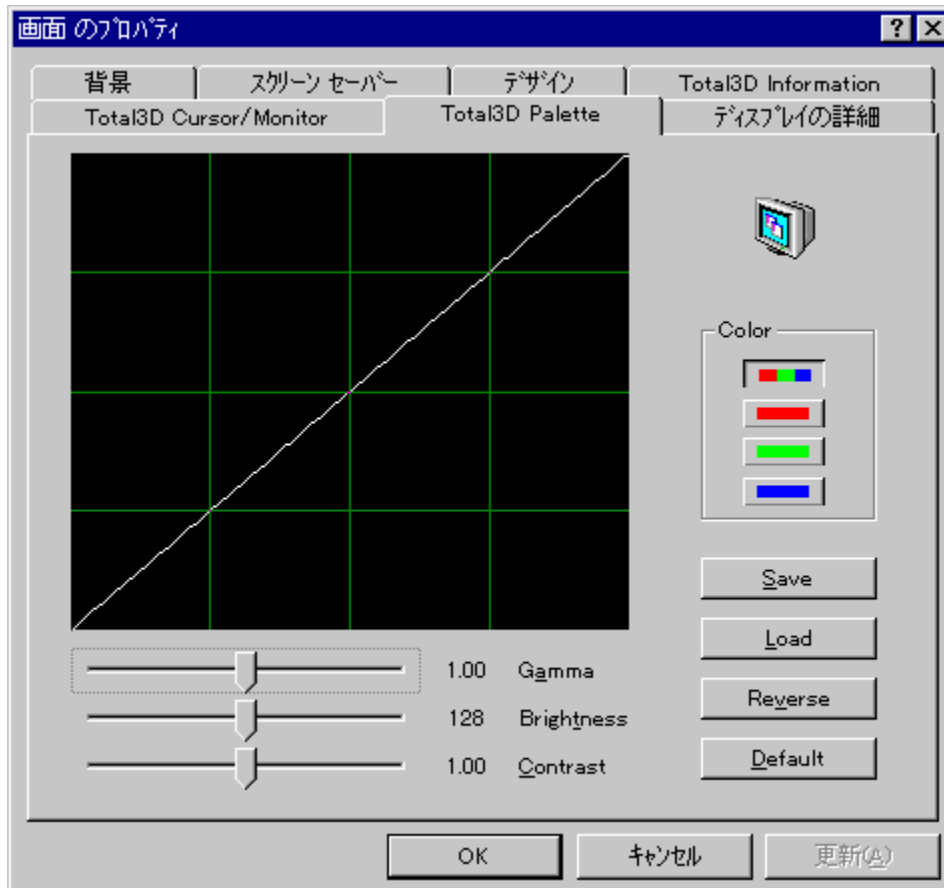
画面 のプロパティ

?

背景

スクリーン セーバー

デザイン

Total3D Information

Total3D Cursor/Monitor

Total3D Palette

ディスプレイの詳細

Color

Save

Load

Reverse

Default

1.00 Gamma

128 Brightness

1.00 Contrast

OK

キャンセル

更新(A)